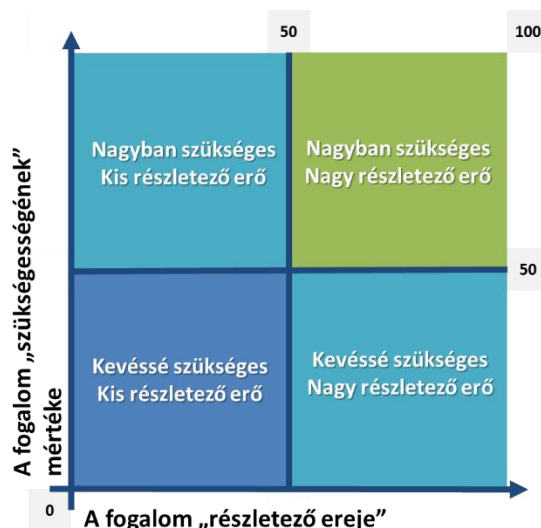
50

100

Nagyban szükséges
Kis részletező erő

Nagyban szükséges
Nagy részletező erő

50

Kevéssé szükséges
Kis részletező erő

Kevéssé szükséges
Nagy részletező erő

A fogalom „szükségességének” mértéke

0

A fogalom „részletező ereje”